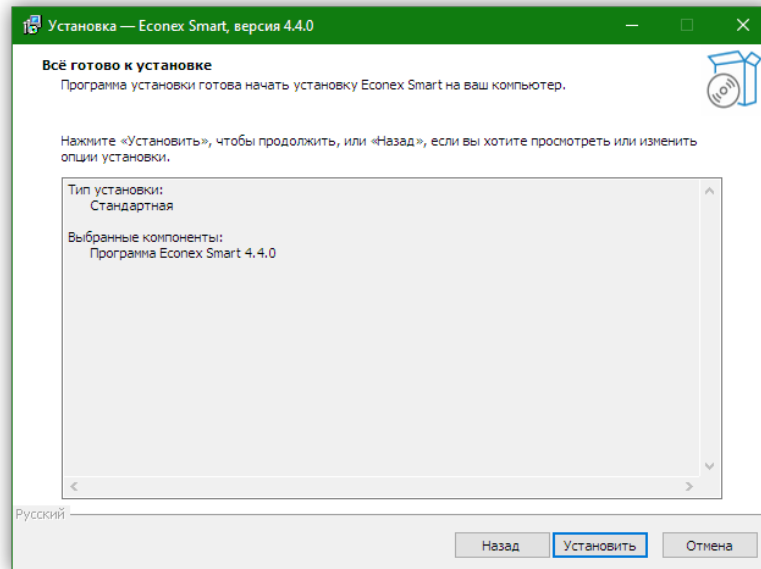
Установка — Econex Smart, версия 4.4.0

Всё готово к установке
Программа установки готова начать установку Econex Smart на ваш компьютер.

Нажмите «Установить», чтобы продолжить, или «Назад», если вы хотите просмотреть или изменить опции установки.

Тип установки:
Стандартная

Выбранные компоненты:
Программа Econex Smart 4.4.0

Русский

Назад
Установить
Отмена